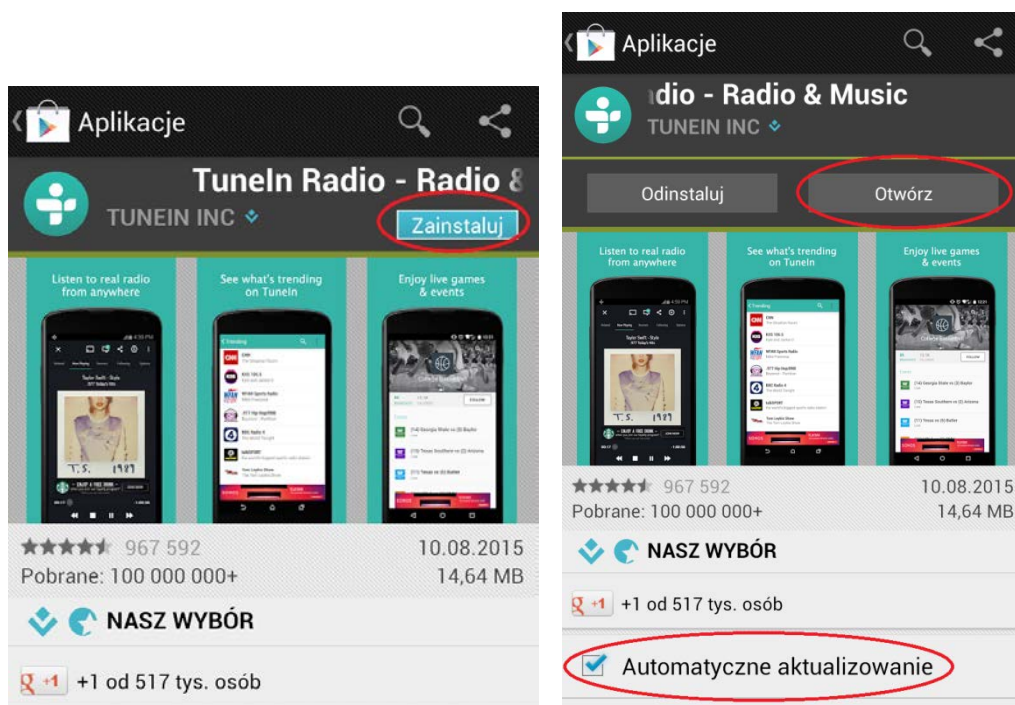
Aplikacje

TuneIn Radio - Radio &

TUNEIN INC

Zainstaluj

Listen to real radio from anywhere

See what's trending on TuneIn

Enjoy live games & events

967 592

10.08.2015

Pobrane: 100 000 000+

14,64 MB

NASZ WYBÓR

+1 od 517 tys. osób

Aplikacje

dio - Radio & Music

TUNEIN INC

Odinstaluj

Otwórz

Listen to real radio from anywhere

See what's trending on TuneIn

Enjoy live games & events

967 592

10.08.2015

Pobrane: 100 000 000+

14,64 MB

NASZ WYBÓR

+1 od 517 tys. osób

Automatyczne aktualizowanie